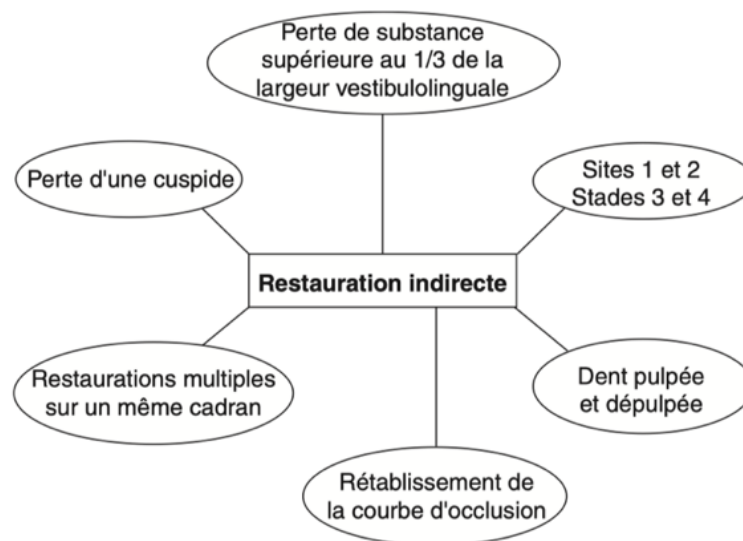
Perte de substance supérieure au 1/3 de la largeur vestibulolinguale

Perte d'une cuspide

Sites 1 et 2
Stades 3 et 4

Restauration indirecte

Restaurations multiples sur un même cadran

Dent pulpée et dépulpée

Rétablissement de la courbe d'occlusion